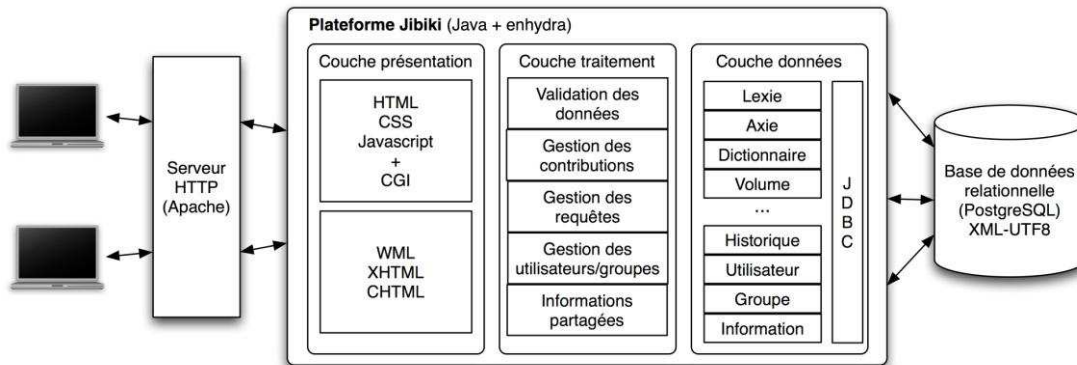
Plateforme Jibiki (Java + enhydra)

Serveur HTTP (Apache)

Couche présentation

HTML
CSS
Javascript
+
CGI

WML
XHTML
CHTML

Couche traitement

Validation des données

Gestion des contributions

Gestion des requêtes

Gestion des utilisateurs/groupes

Informations partagées

Couche données

Lexie

Axie

Dictionnaire

Volume

...

Historique

Utilisateur

Groupe

Information

J
D
B
C

Base de données relationnelle (PostgreSQL) XML-UTF8